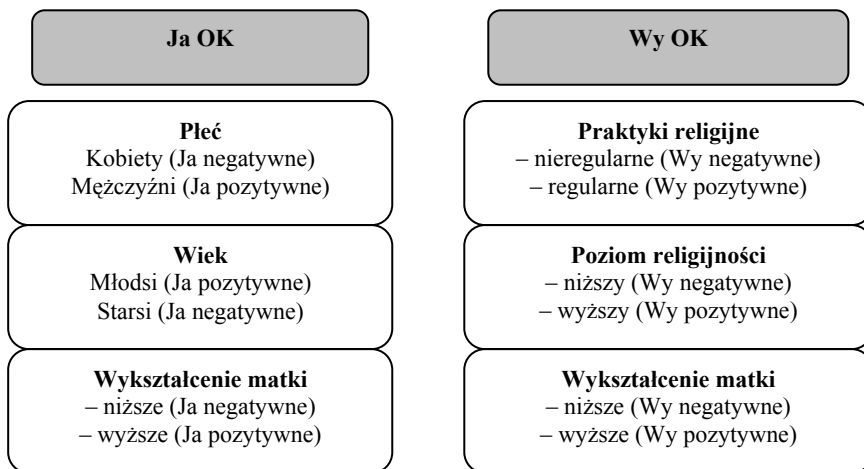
Ja OK

Płeć
Kobiety (Ja negatywne)
Mężczyźni (Ja pozytywne)

Wiek
Młodsi (Ja pozytywne)
Starsi (Ja negatywne)

Wykształcenie matki
– niższe (Ja negatywne)
– wyższe (Ja pozytywne)

Wy OK

Praktyki religijne
– nieregularne (Wy negatywne)
– regularne (Wy pozytywne)

Poziom religijności
– niższy (Wy negatywne)
– wyższy (Wy pozytywne)

Wykształcenie matki
– niższe (Wy negatywne)
– wyższe (Wy pozytywne)